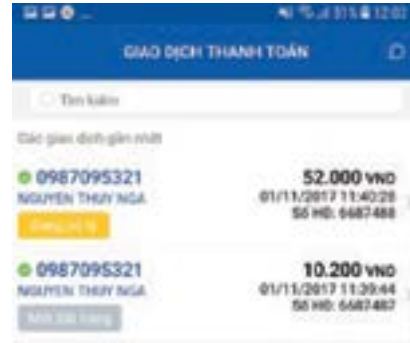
12:03

GIAO DỊCH THANH TOÁN

Tìm kiếm

Các giao dịch gần nhất

0987095321
NGUYEN THUY NGA
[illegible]

52.000 VND
01/11/2017 11:40:28
Số HĐ: 6687488

0987095321
NGUYEN THUY NGA
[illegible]

10.200 VND
01/11/2017 11:39:44
Số HĐ: 6687487